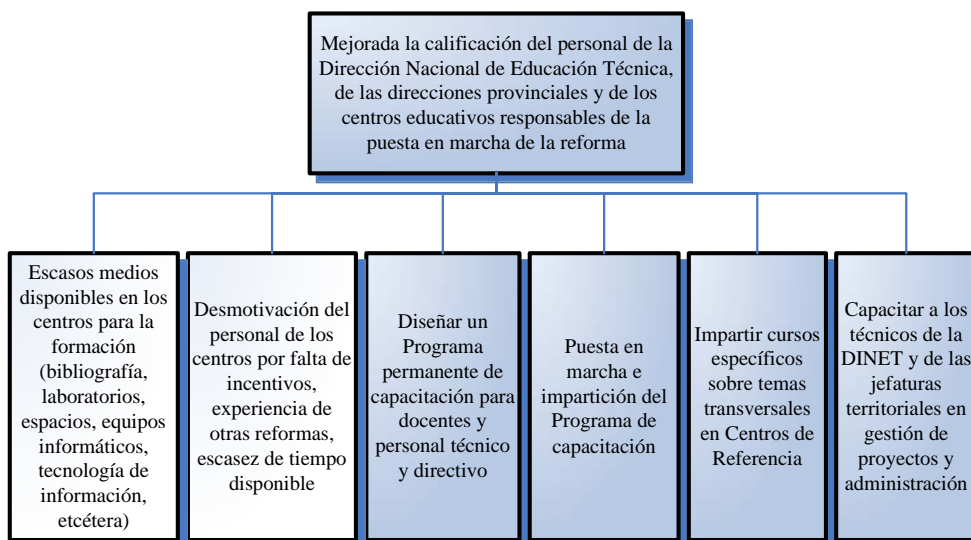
Mejorada la calificación del personal de la Dirección Nacional de Educación Técnica, de las direcciones provinciales y de los centros educativos responsables de la puesta en marcha de la reforma

Escasos medios disponibles en los centros para la formación (bibliografía, laboratorios, espacios, equipos informáticos, tecnología de información, etcétera)

Desmotivación del personal de los centros por falta de incentivos, experiencia de otras reformas, escasez de tiempo disponible

Diseñar un Programa permanente de capacitación para docentes y personal técnico y directivo

Puesta en marcha e impartición del Programa de capacitación

Impartir cursos específicos sobre temas transversales en Centros de Referencia

Capacitar a los técnicos de la DINET y de las jefaturas territoriales en gestión de proyectos y administración